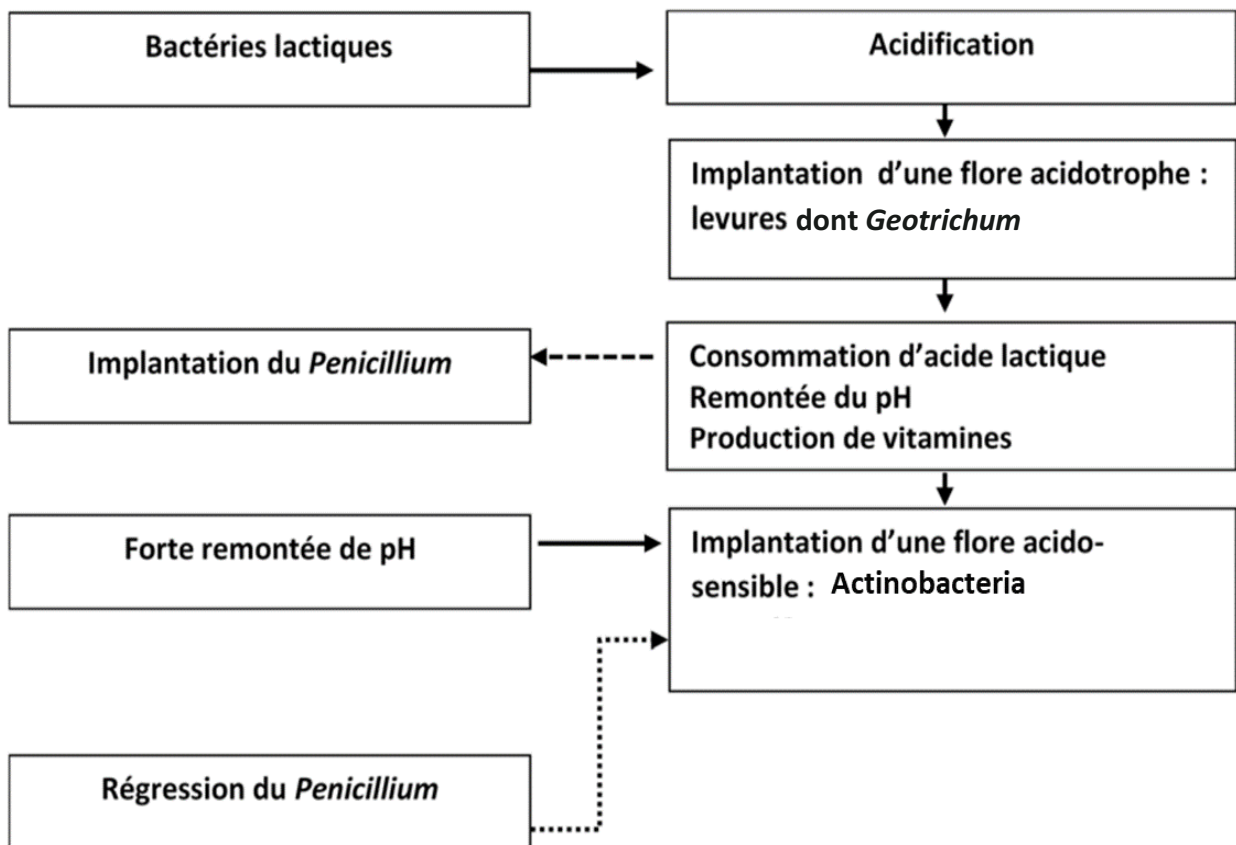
Bactéries lactiques

Acidification

Implantation d'une flore acidotrophe : levures dont *Geotrichum*

Implantation du *Penicillium*

Consommation d'acide lactique
Remontée du pH
Production de vitamines

Forte remontée de pH

Implantation d'une flore acido-sensible : Actinobacteria

Régression du *Penicillium*